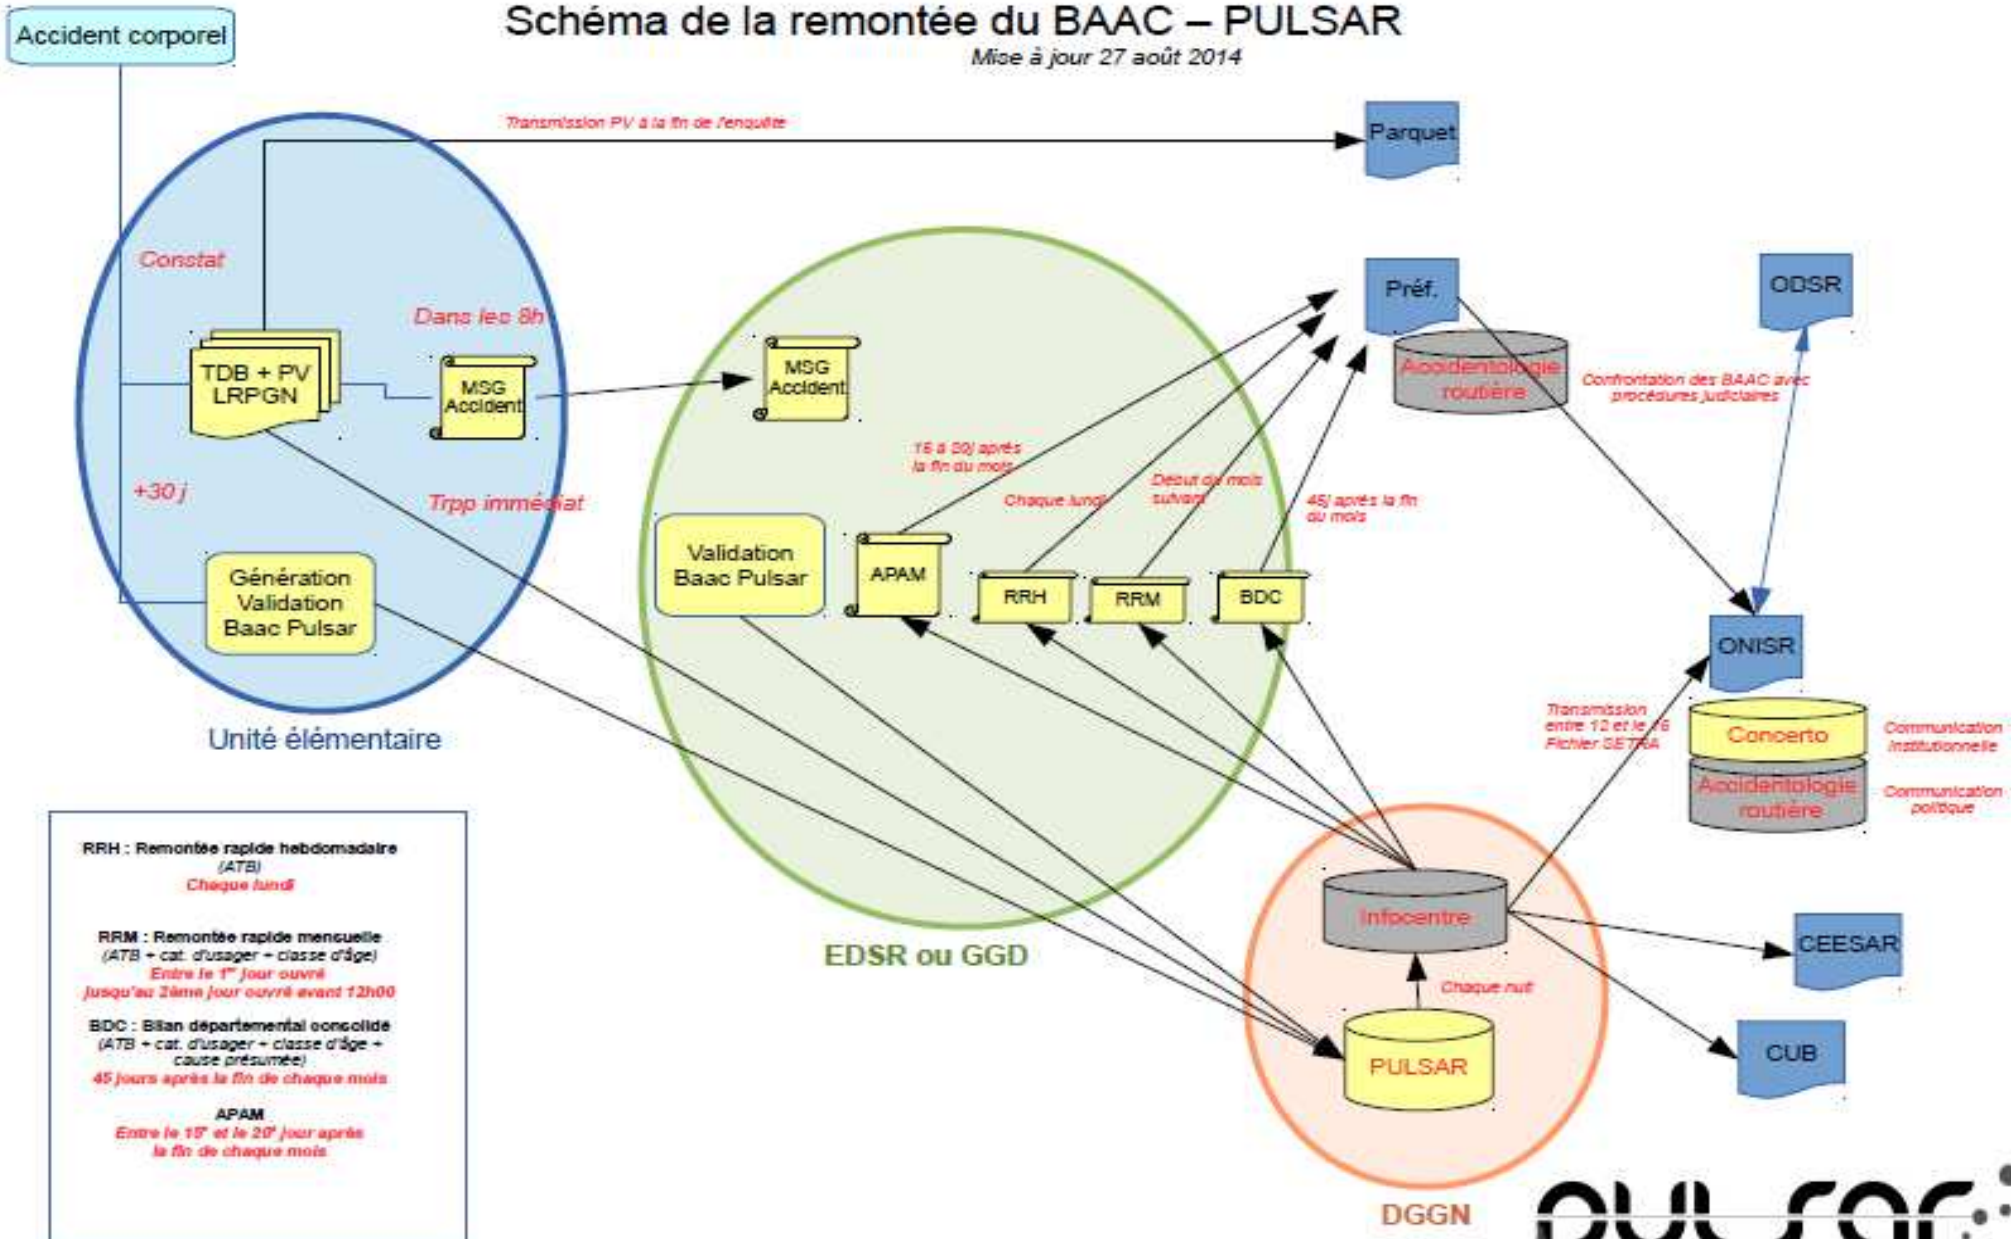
Accident corporel

Schéma de la remontée du BAAC – PULSAR

Mise à jour 27 août 2014

Transmission PV à la fin de l'enquête

Parquet

Constat

Dans les 8h

TDB + PV LRPGN

MSG Accident

MSG Accident

Préf.

Accidentologie routière

ODSR

Confrontation des BAAC avec procédures judiciaires

+30 j

Trpp immédiat

15 à 30j après la fin du mois

Chaque lundi

Début du mois suivant

45j après la fin du mois

Génération Validation Baac Pulsar

Validation Baac Pulsar

APAM

RRH

RRM

BDC

ONISR

Unité élémentaire

Transmission entre 12 et le 15 Fichier SETRA

Concerto

Communication institutionnelle

Accidentologie routière

Communication politique

RRH : Remontée rapide hebdomadaire (ATB) Chaque lundi

RRM : Remontée rapide mensuelle (ATB + cat. d'usager + classe d'âge) Entre le 1er jour ouvré jusqu'au 2ème jour ouvré avant 12h00

BDC : Bilan départemental consolidé (ATB + cat. d'usager + classe d'âge + cause présumée) 45 jours après la fin de chaque mois

APAM Entre le 15e et le 20e jour après la fin de chaque mois

Infocentre

CEESAR

EDSR ou GGD

Chaque nuit

PULSAR

CUB

DGGN

pulsar